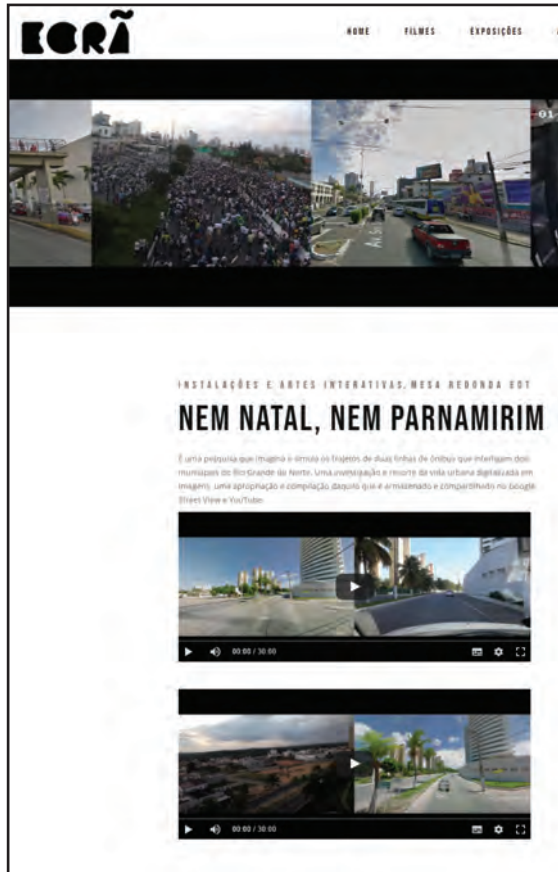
KORÃ

HOME FILMES EXPOSIÇÕES

01

INSTALAÇÕES E ARTES INTERATIVAS, MESA REDONDA EDT

NEM NATAL, NEM PARNAMIRIM

É uma pesquisa que imagina o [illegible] os trajetos de duas linhas de ônibus que interligam dois municípios do Rio Grande do Norte. Uma investigação e recorte da vida urbana digitalizada em imagens, uma apropriação e compilação daquilo que é armazenado e compartilhado no Google Street View e YouTube.

00:00 / 30:00

00:00 / 30:00